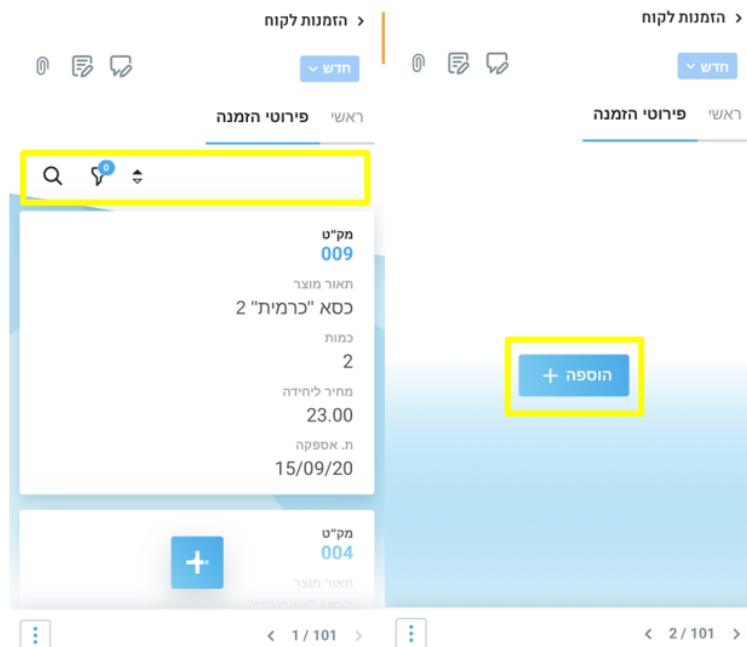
הזמנות לקוח >

חדש

ראשי פירוטי הזמנה

הוספה +

< 2 / 101 >

הזמנות לקוח >

חדש

ראשי פירוטי הזמנה

0

מק"ט
009
תאור מוצר
כסא "כרמית" 2
כמות
2
מחיר ליחידה
23.00
ת. אספקה
15/09/20

מק"ט
004
תאור מוצר
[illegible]

+

< 1 / 101 >